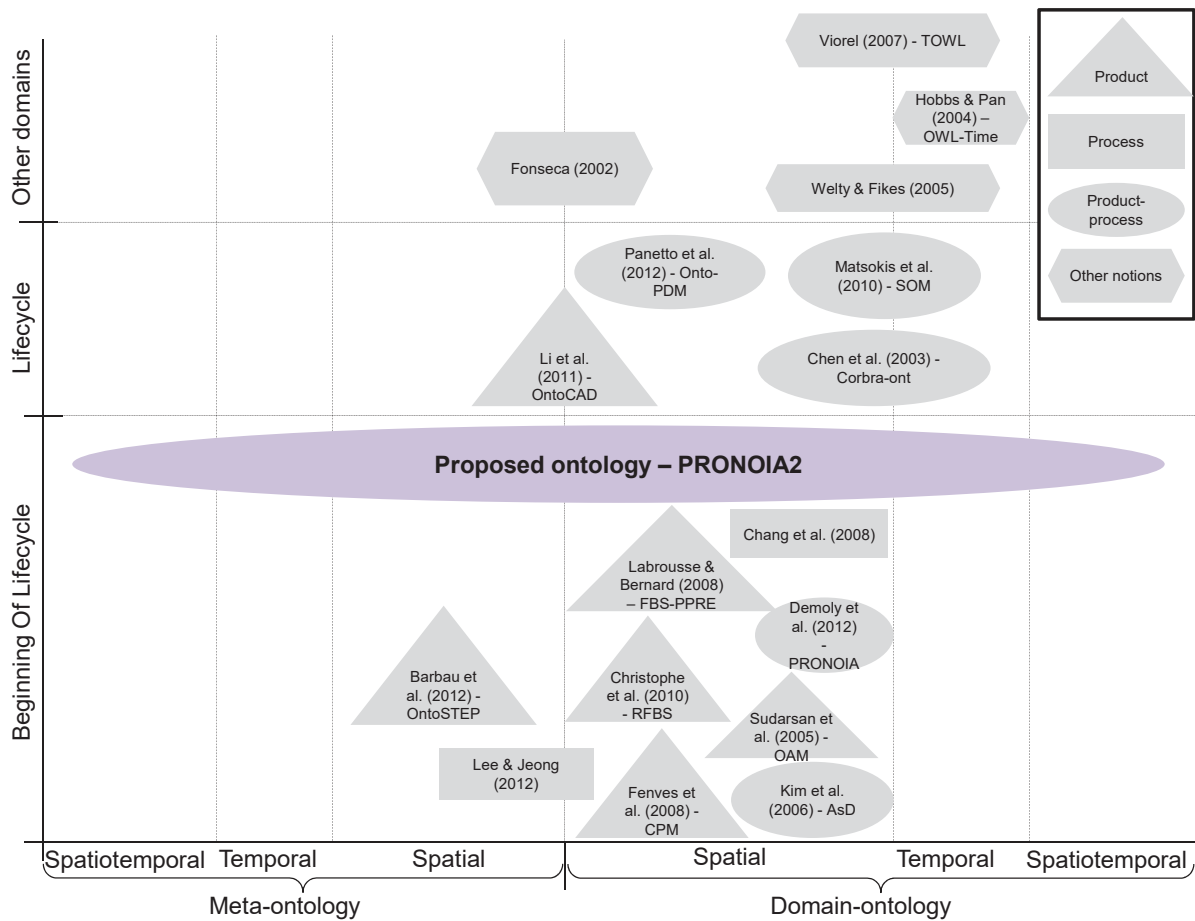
Other domains

Lifecycle

Beginning Of Lifecycle

Viorel (2007) - TOWL

Hobbs & Pan (2004) – OWL-Time

Fonseca (2002)

Welty & Fikes (2005)

Product

Process

Product-process

Other notions

Panetto et al. (2012) - Onto-PDM

Matsokis et al. (2010) - SOM

Li et al. (2011) - OntoCAD

Chen et al. (2003) - Corbra-ont

Proposed ontology – PRONOIA2

Chang et al. (2008)

Labrousse & Bernard (2008) – FBS-PPRE

Demoly et al. (2012) - PRONOIA

Barbau et al. (2012) - OntoSTEP

Christophe et al. (2010) - RFBS

Sudarsan et al. (2005) - OAM

Lee & Jeong (2012)

Fenves et al. (2008) - CPM

Kim et al. (2006) - AsD

Spatiotemporal Temporal Spatial Spatial Temporal Spatiotemporal

Meta-ontology

Domain-ontology